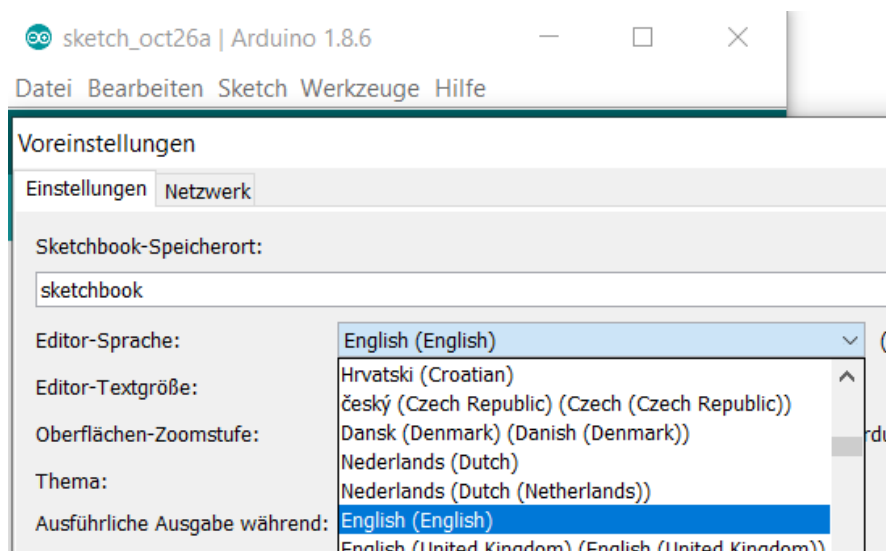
sketch_oct26a | Arduino 1.8.6

Datei Bearbeiten Sketch Werkzeuge Hilfe

Voreinstellungen

Einstellungen Netzwerk

Sketchbook-Speicherort:

sketchbook

Editor-Sprache: English (English)

Editor-Textgröße:

Oberflächen-Zoomstufe:

Thema:

Ausführliche Ausgabe während:

Hrvatski (Croatian)
český (Czech Republic) (Czech (Czech Republic))
Dansk (Denmark) (Danish (Denmark))
Nederlands (Dutch)
Nederlands (Dutch (Netherlands))
English (English)
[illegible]